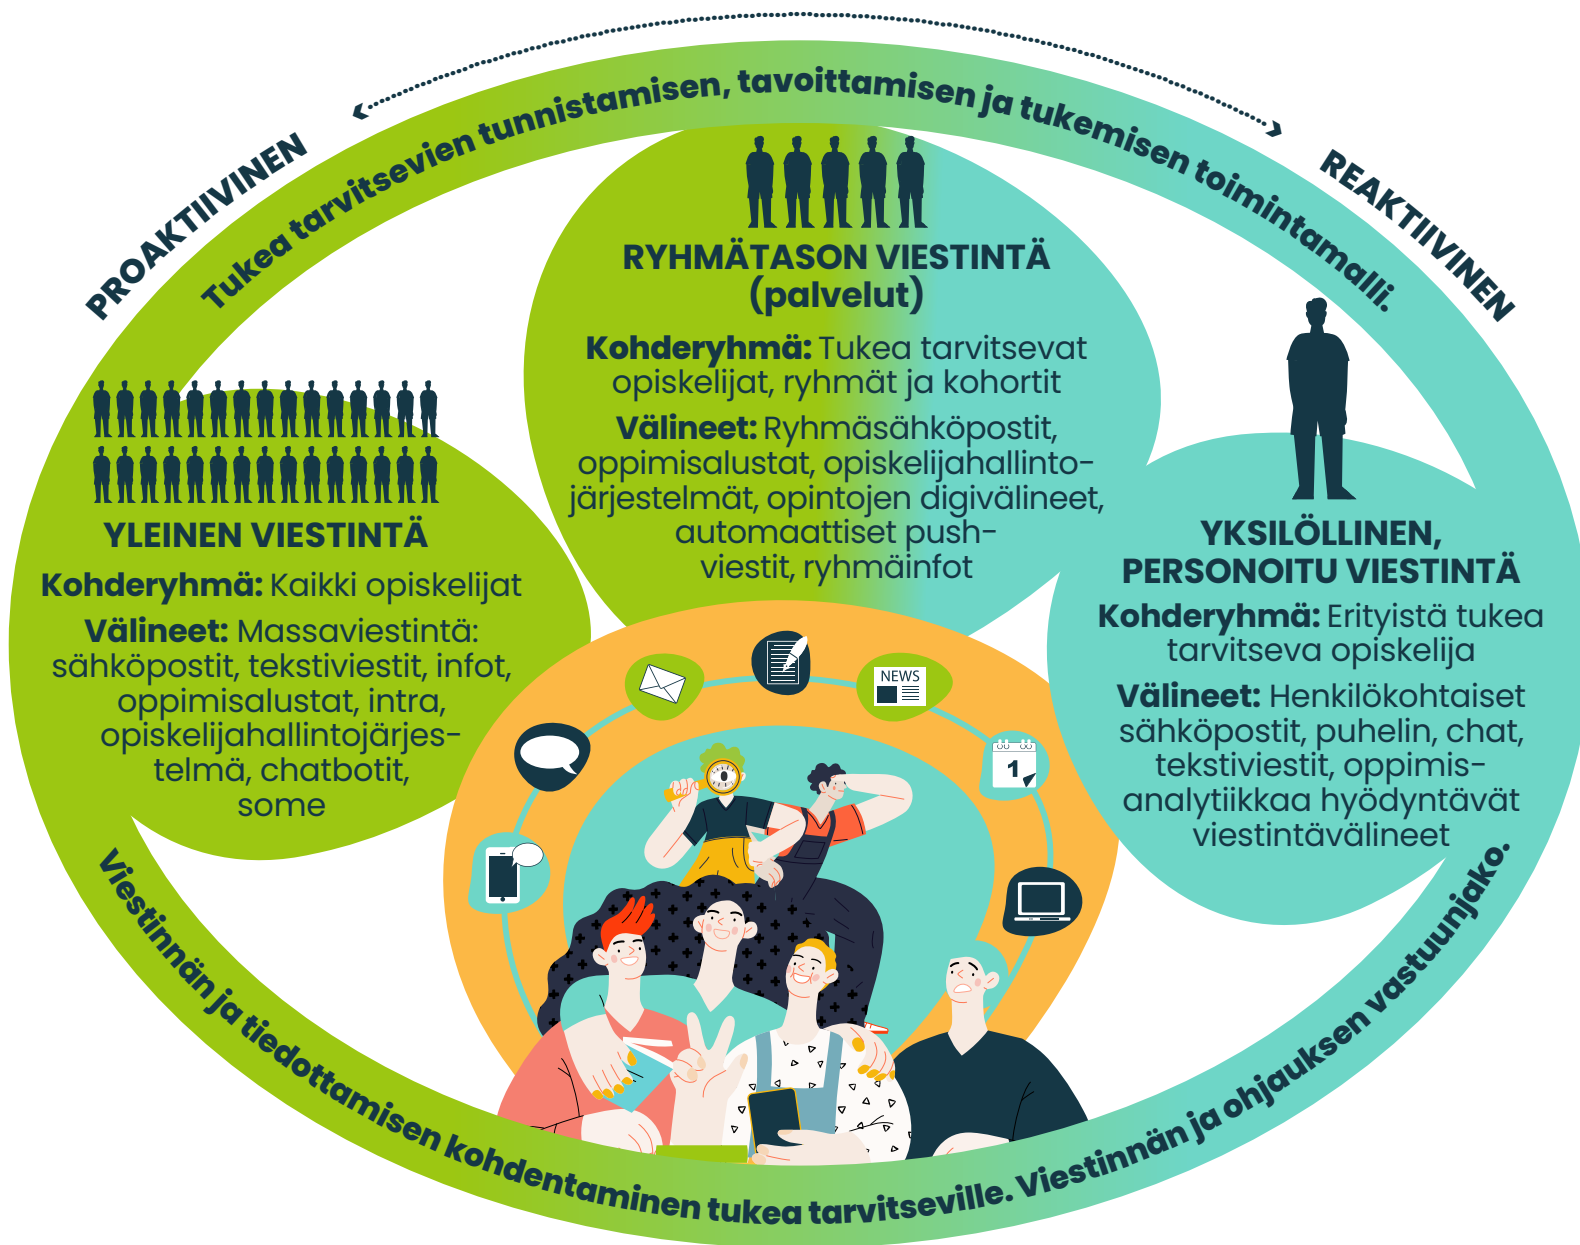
PROAKTIIVINEN

Tukea tarvitsevien tunnistamisen, tavoittamisen ja tukemisen toimintamalli.

REAKTIIVINEN

RYHMÄTASON VIESTINTÄ (palvelut)

Kohderyhmä: Tukea tarvitsevat opiskelijat, ryhmät ja kohortit

Välineet: Ryhmäsähköpostit, oppimisalustat, opiskelijahallintojärjestelmät, opintojen digivälineet, automaattiset push-viestit, ryhmäinfot

YLEINEN VIESTINTÄ

Kohderyhmä: Kaikki opiskelijat

Välineet: Massaviestintä: sähköpostit, tekstiviestit, infot, oppimisalustat, intra, opiskelijahallintojärjestelmä, chatbotit, some

YKSILÖLLINEN, PERSONOITU VIESTINTÄ

Kohderyhmä: Erityistä tukea tarvitseva opiskelija

Välineet: Henkilökohtaiset sähköpostit, puhelin, chat, tekstiviestit, oppimisanalytiikkaa hyödyntävät viestintävälineet

NEWS

1

Viestinnän ja tiedottamisen kohdentaminen tukea tarvitseville. Viestinnän ja ohjauksen vastuunjako.